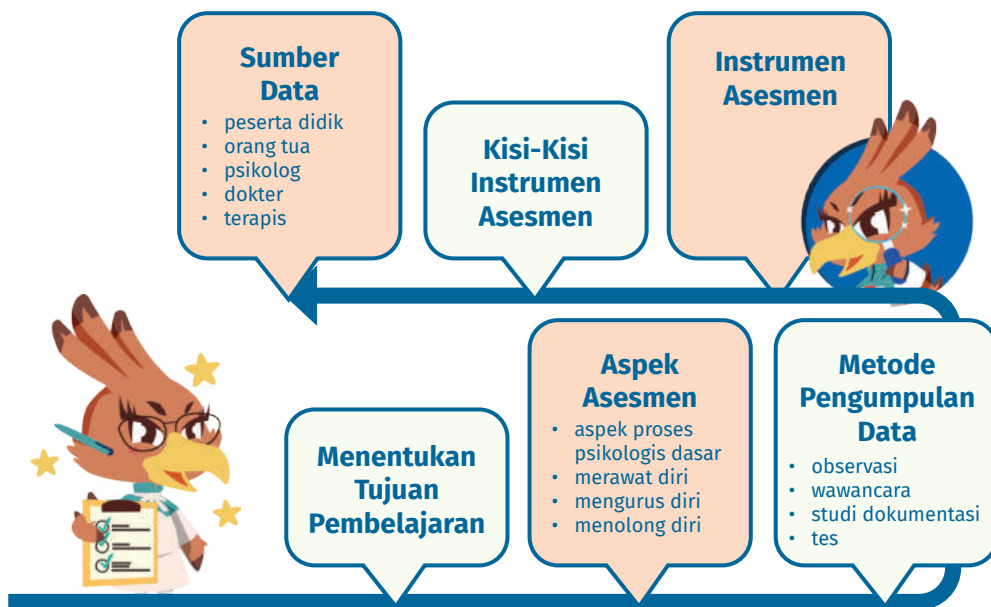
Sumber Data
- peserta didik
- orang tua
- psikolog
- dokter
- terapis

Kisi-Kisi Instrumen Asesmen

Instrumen Asesmen

Menentukan Tujuan Pembelajaran

Aspek Asesmen
- aspek proses psikologis dasar
- merawat diri
- mengurus diri
- menolong diri

Metode Pengumpulan Data
- observasi
- wawancara
- studi dokumentasi
- tes